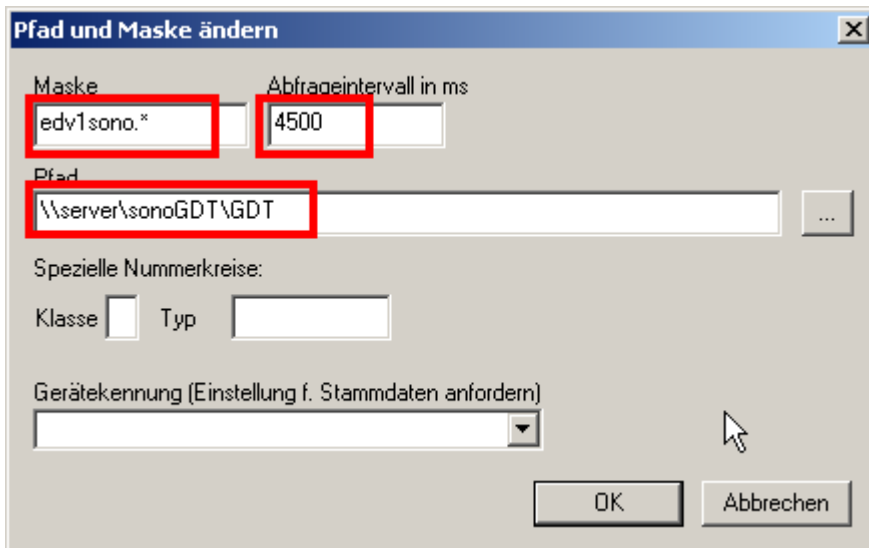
Pfad und Maske ändern

Maske
edv1sono.*

Abfrageintervall in ms
4500

Pfad
\\server\sonoGDT\GDT

...

Spezielle Nummerkreise:

Klasse

Typ

Gerätekennung (Einstellung f. Stammdaten anfordern)

OK

Abbrechen